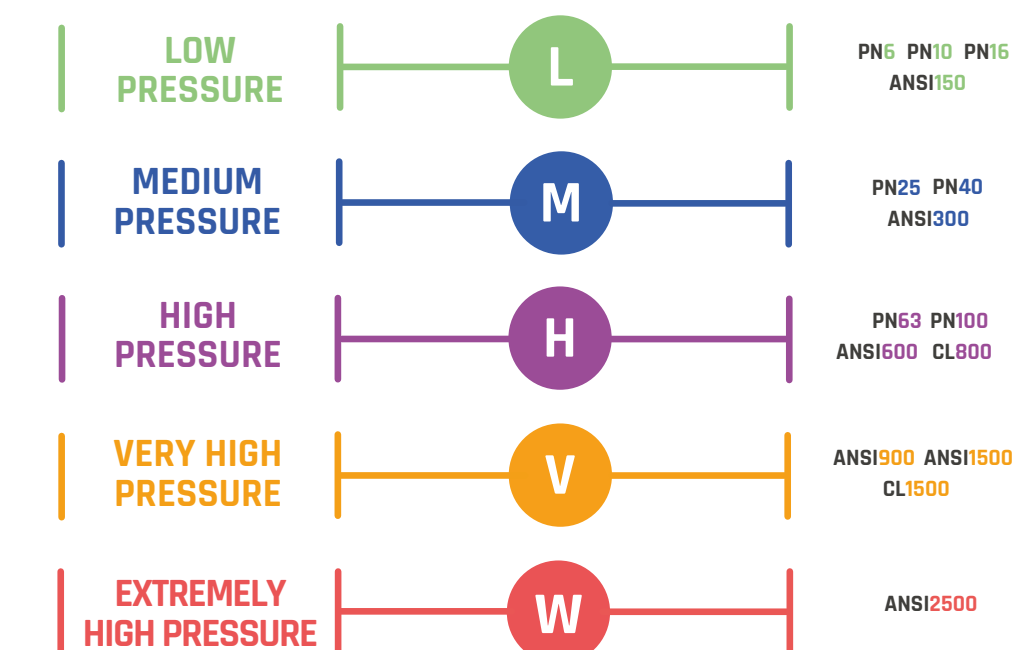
LOW PRESSURE

L

PN6 PN10 PN16
ANSI150

MEDIUM PRESSURE

M

PN25 PN40
ANSI300

HIGH PRESSURE

H

PN63 PN100
ANSI600 CL800

VERY HIGH PRESSURE

V

ANSI900 ANSI1500
CL1500

EXTREMELY HIGH PRESSURE

W

ANSI2500